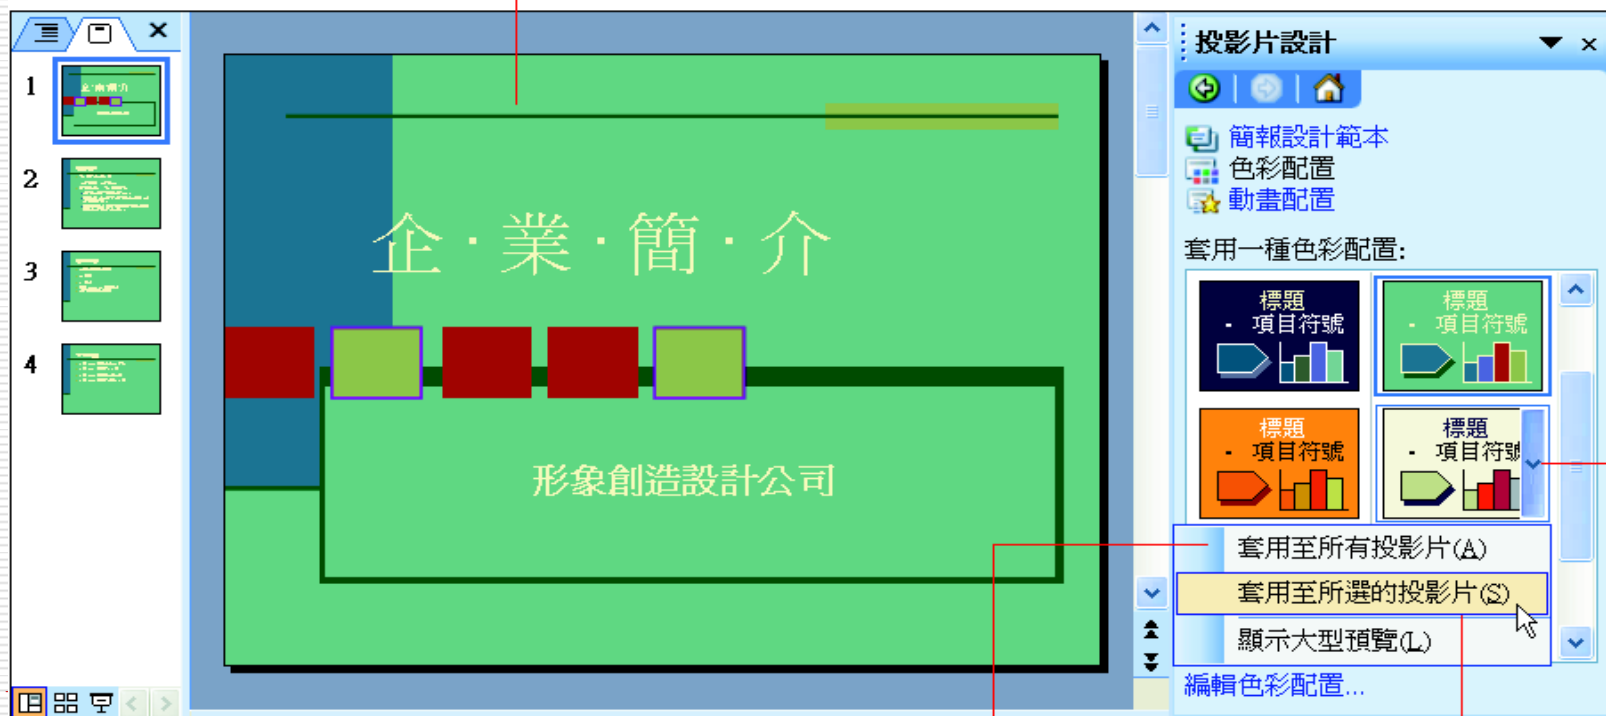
1

2

3

4

企·業·簡·介

形象創造設計公司

投影片設計

簡報設計範本
色彩配置
動畫配置

套用一種色彩配置:

標題
- 項目符號

標題
- 項目符號

標題
- 項目符號

標題
- 項目符號

套用至所有投影片(A)
套用至所選的投影片(S)
顯示大型預覽(L)

編輯色彩配置...